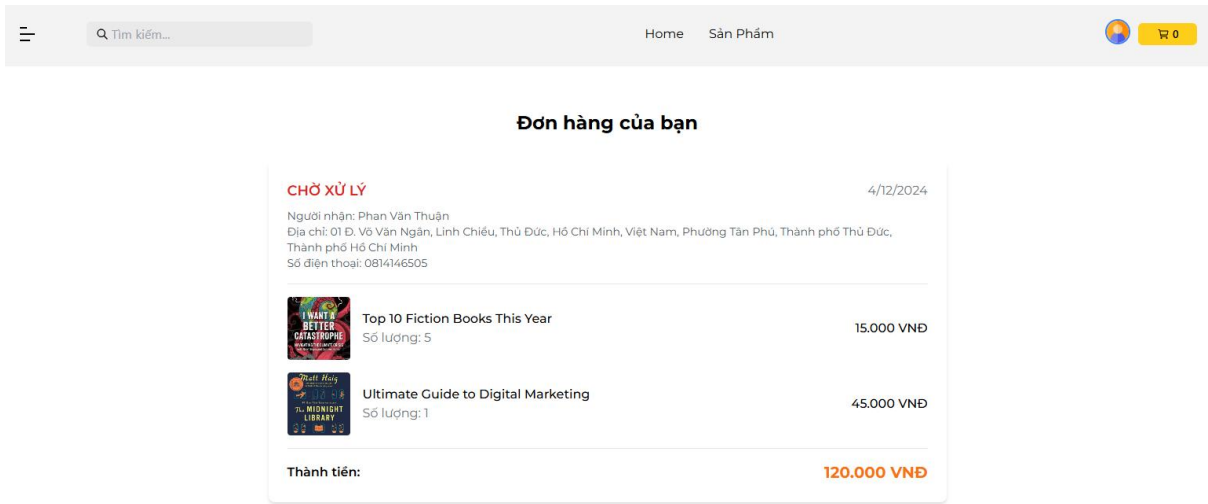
Tìm kiếm...

Home Sản Phẩm

0

Đơn hàng của bạn

CHỜ XỬ LÝ

4/12/2024

Người nhận: Phan Văn Thuận
Địa chỉ: 01 Đ. Võ Văn Ngân, Linh Chiểu, Thủ Đức, Hồ Chí Minh, Việt Nam, Phường Tân Phú, Thành phố Thủ Đức, Thành phố Hồ Chí Minh
Số điện thoại: 0814146505

I WANT A BETTER CATASTROPHE

Top 10 Fiction Books This Year
Số lượng: 5

15.000 VNĐ

Matt Haig
The MIDNIGHT LIBRARY

Ultimate Guide to Digital Marketing
Số lượng: 1

45.000 VNĐ

Thành tiền:

120.000 VNĐ